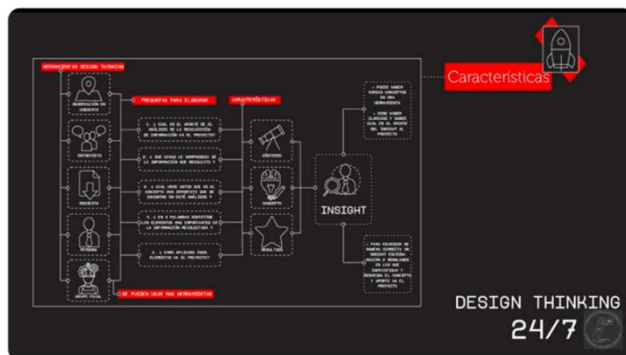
Características

HERRAMIENTAS DESIGN THINKING

OBSERVACIÓN DE CAMPO

ENTREVISTA

ENCUESTA

PERSONA

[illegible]

PREGUNTAS PARA ELABORAR

CARACTERÍSTICAS

P. ¿ CUAL ES EL APORTE DE EL ANÁLISIS DE LA RECOLECCIÓN DE INFORMACIÓN EN EL PROYECTO?

P. ¿ QUE LOGRAS LO SORPRENDE DE LA INFORMACIÓN QUE RECOLECTO ?

P. ¿ CUAL CREE USTED QUE ES EL CONCEPTO MAS IMPORTANTE QUE SE ENCONTRO EN ESTE ANÁLISIS ?

P. ¿ EN 5 PALABRAS IDENTIFIQUE LOS ELEMENTOS MAS IMPORTANTES DE LA INFORMACIÓN RECOLECTADA ?

P. ¿ COMO APLICARIA ESOS ELEMENTOS EN EL PROYECTO?

SE PUEDEN USAR MAS HERRAMIENTAS

SÍNTESIS

CONCEPTO

RESULTADO

INSIGHT

- PUEDE HABER VARIOS CONCEPTOS EN UNA HERRAMIENTA

- DEBE HABER CLARIDAD Y SABER CUAL ES EL APORTE DEL INSIGHT AL PROYECTO

- PARA ESCRIBIR DE MANERA CORRECTA UN INSIGHT ESCRIBA MUCHAS Y REALIZAR DE LOS QUE IDENTIFIQUE Y DESARROLLE EL CONCEPTO Y APORTE EN EL PROYECTO

DESIGN THINKING
24/7